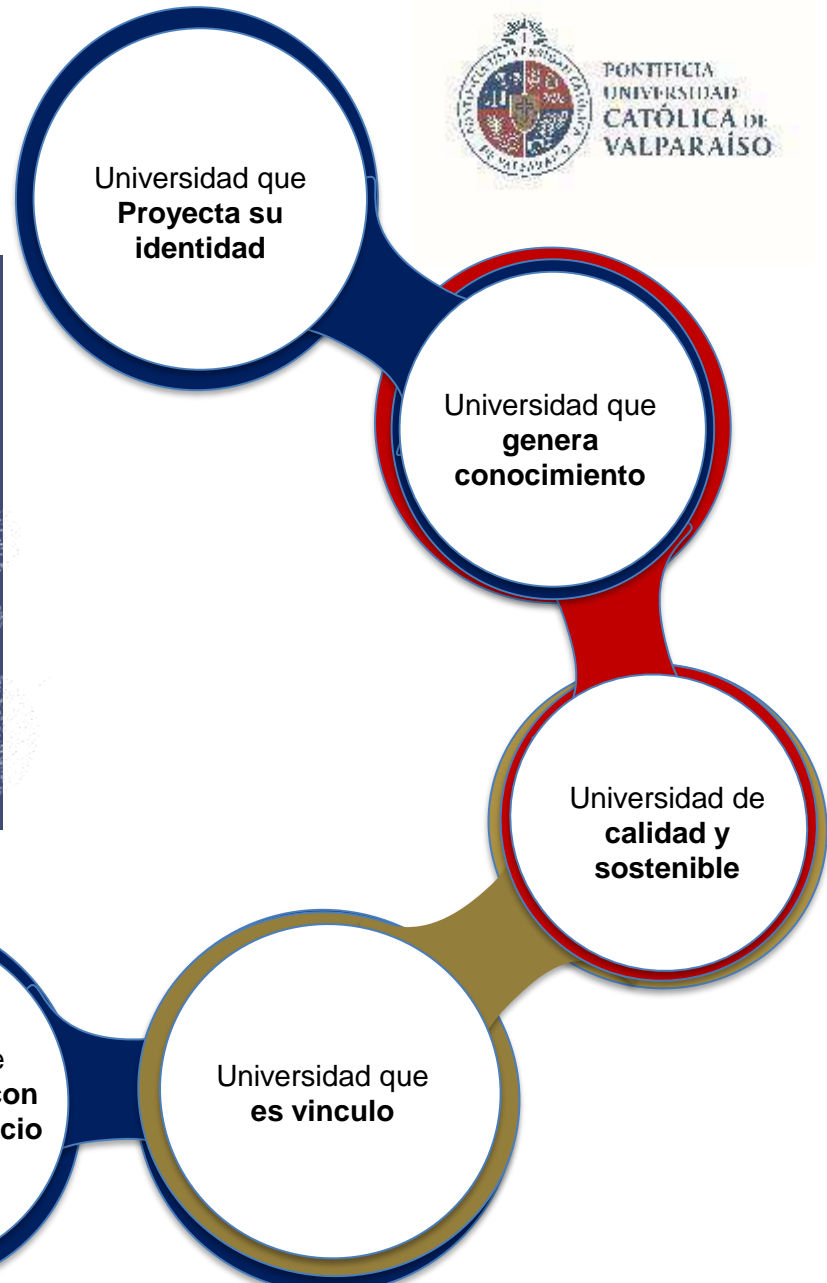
PONTIFICIA UNIVERSIDAD CATÓLICA DE VALPARAÍSO

Universidad que **Proyecta su identidad**

Universidad que **genera conocimiento**

Universidad de **calidad y sostenible**

Universidad que **es vinculo**

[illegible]e
**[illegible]con**
**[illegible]cio**